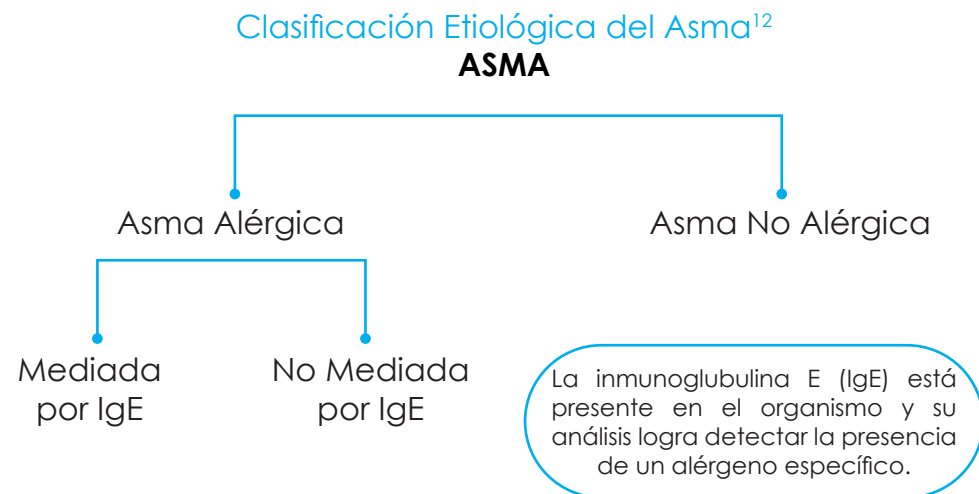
Clasificación Etiológica del Asma$^{12}$
ASMA

Asma Alérgica

Asma No Alérgica

Mediada por IgE

No Mediada por IgE

La inmunoglubulina E (IgE) está presente en el organismo y su análisis logra detectar la presencia de un alérgeno específico.